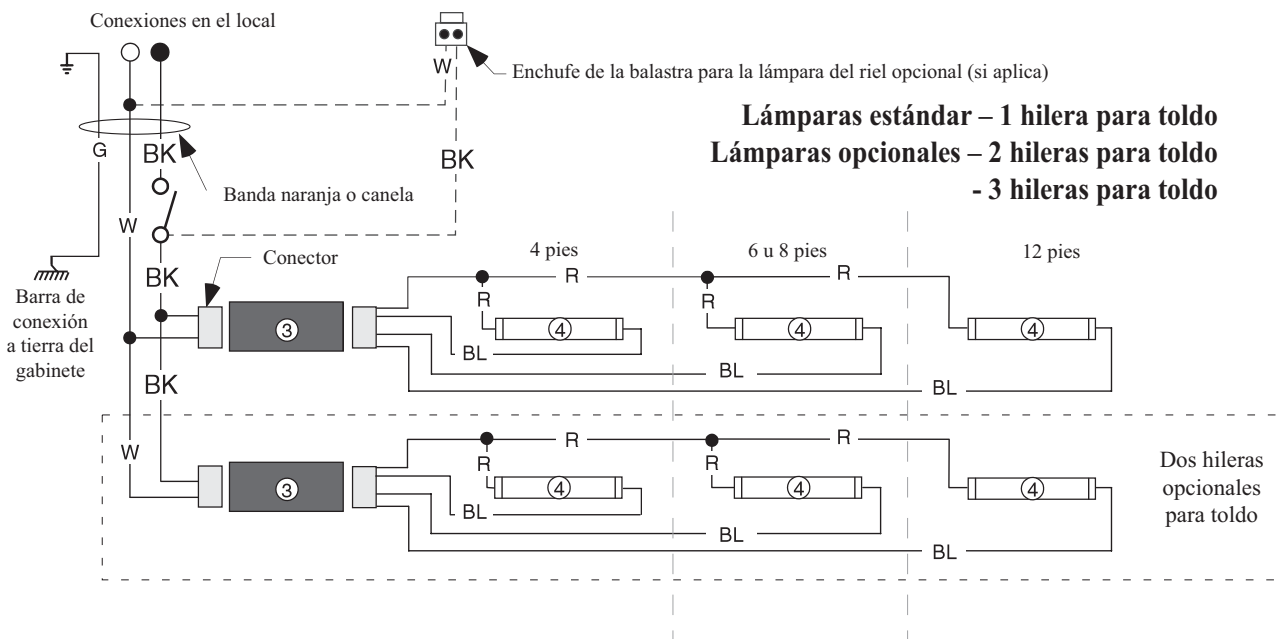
Conexiones en el local

W

Enchufe de la balastra para la lámpara del riel opcional (si aplica)

**Lámparas estándar – 1 hilera para toldo**
**Lámparas opcionales – 2 hileras para toldo**
**- 3 hileras para toldo**

G

BK

Banda naranja o canela

BK

W

BK

Conector

Barra de conexión a tierra del gabinete

BK

4 pies

6 u 8 pies

12 pies

R

R

R

R

③

④

④

④

BL

BL

BL

W

R

R

R

R

③

④

④

④

BL

BL

BL

Dos hileras opcionales para toldo